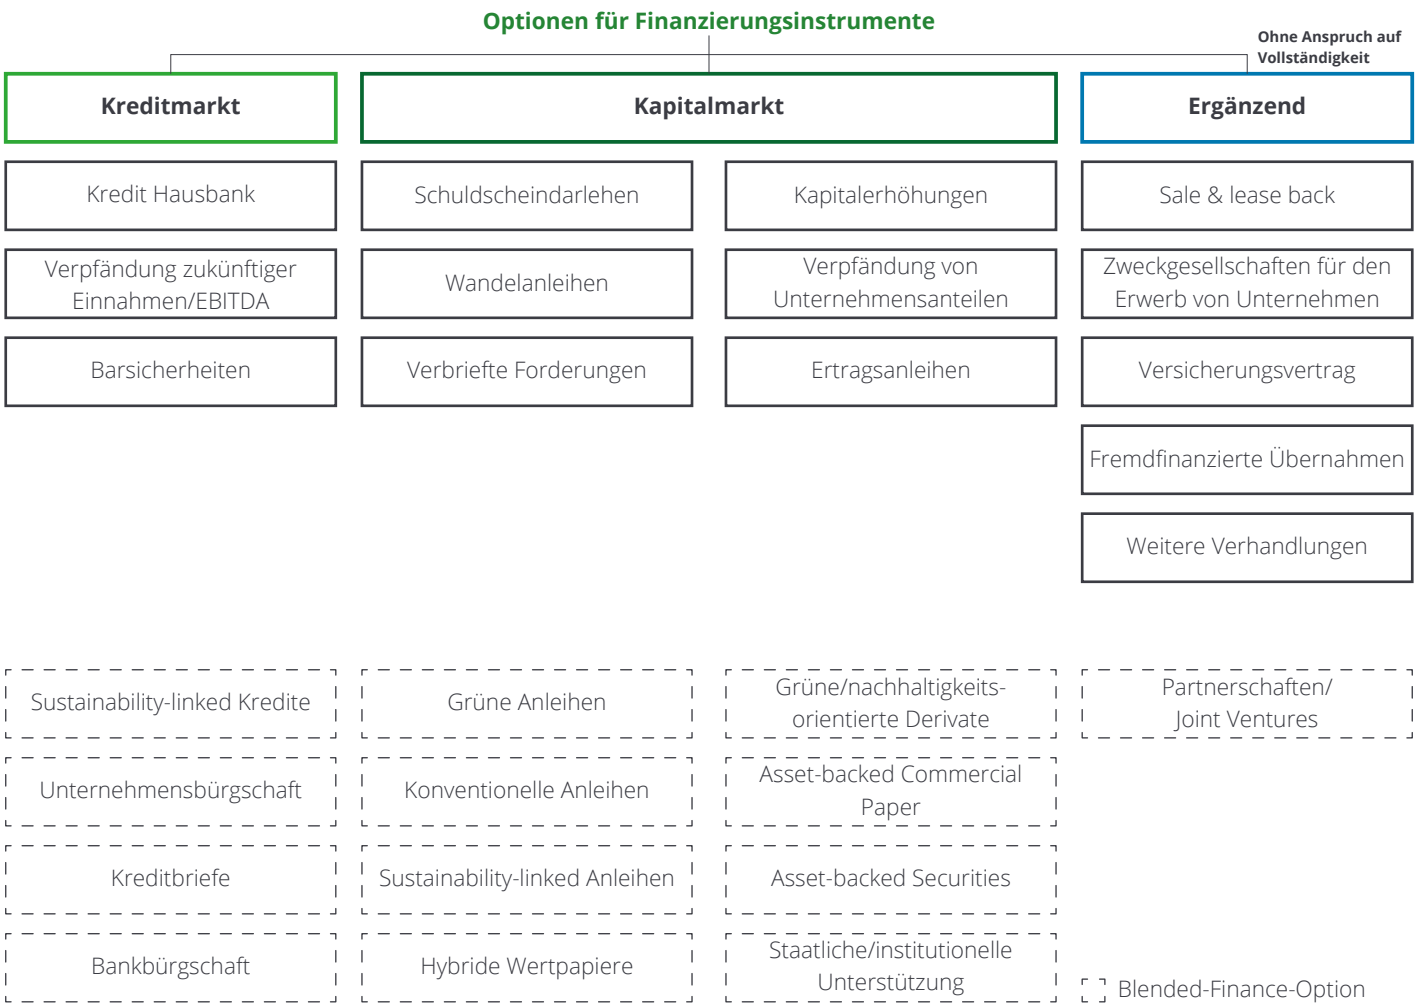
Optionen für Finanzierungsinstrumente

Ohne Anspruch auf Vollständigkeit

Kreditmarkt

Kapitalmarkt

Ergänzend

Kredit Hausbank

Schuldscheindarlehen

Kapitalerhöhungen

Sale & lease back

Verpfändung zukünftiger Einnahmen/EBITDA

Wandelanleihen

Verpfändung von Unternehmensanteilen

Zweckgesellschaften für den Erwerb von Unternehmen

Barsicherheiten

Verbriefte Forderungen

Ertragsanleihen

Versicherungsvertrag

Fremdfinanzierte Übernahmen

Weitere Verhandlungen

Sustainability-linked Kredite

Grüne Anleihen

Grüne/nachhaltigkeitsorientierte Derivate

Partnerschaften/ Joint Ventures

Unternehmensbürgschaft

Konventionelle Anleihen

Asset-backed Commercial Paper

Kreditbriefe

Sustainability-linked Anleihen

Asset-backed Securities

Bankbürgschaft

Hybride Wertpapiere

Staatliche/institutionelle Unterstützung

Blended-Finance-Option